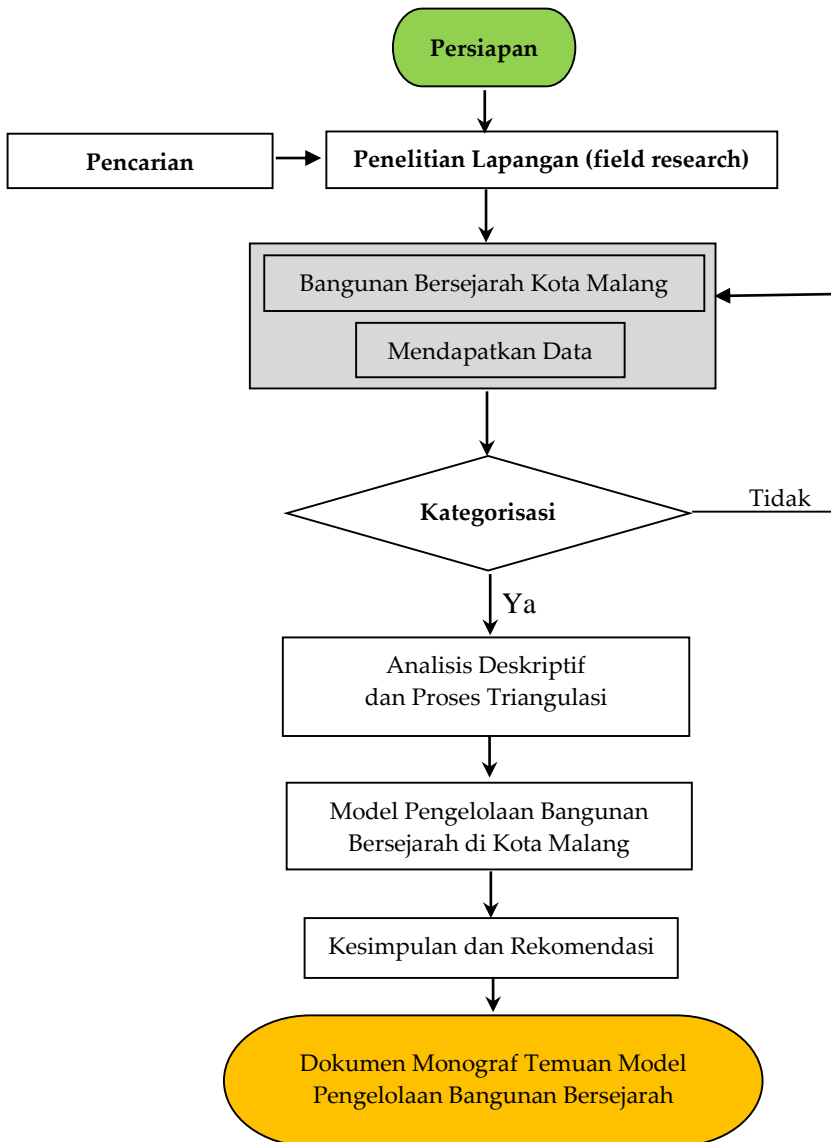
Persiapan

Pencarian

Penelitian Lapangan (field research)

Bangunan Bersejarah Kota Malang

Mendapatkan Data

Kategorisasi

Tidak

Ya

Analisis Deskriptif dan Proses Triangulasi

Model Pengelolaan Bangunan Bersejarah di Kota Malang

Kesimpulan dan Rekomendasi

Dokumen Monograf Temuan Model Pengelolaan Bangunan Bersejarah